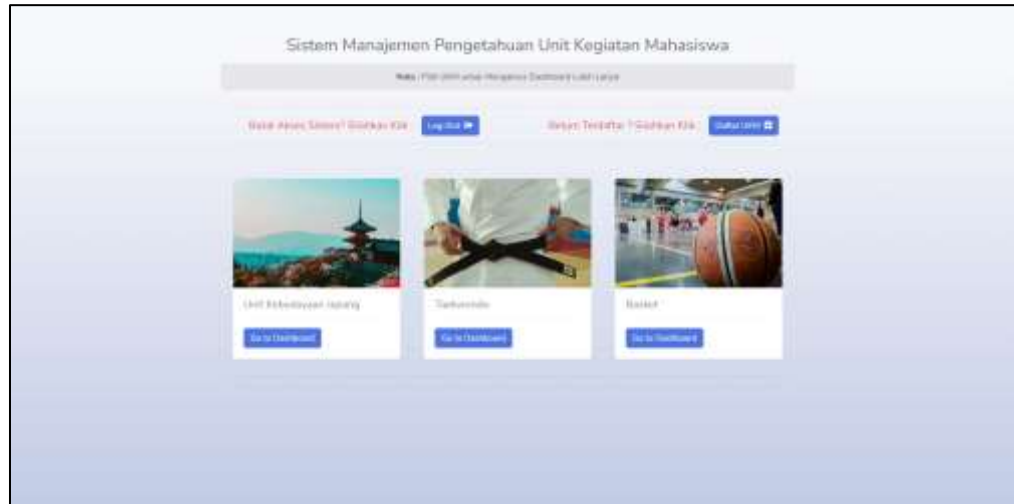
Sistem Manajemen Pengetahuan Unit Kegiatan Mahasiswa

Note : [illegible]

Sudah Akses Sistem? Silahkan Klik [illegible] Log Out

Belum Terdaftar ? Silahkan Klik : Daftar UKM

Unit Kebudayaan Jepang

Go to Dashboard

Taekwondo

Go to Dashboard

Basket

Go to Dashboard